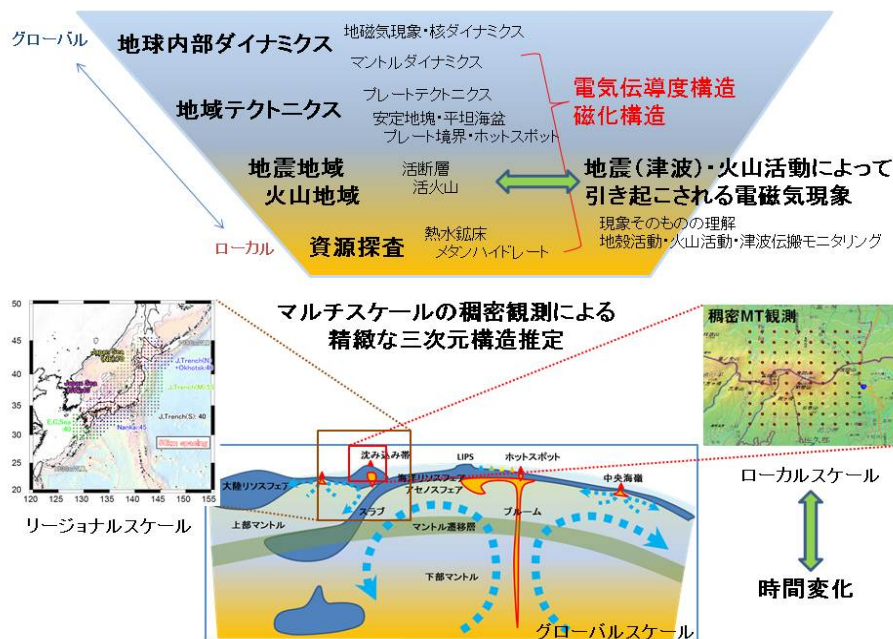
グローバル

地球内部ダイナミクス

地磁気現象・核ダイナミクス

マントルダイナミクス

地域テクトニクス

プレートテクトニクス

安定地塊・平坦海盆

プレート境界・ホットスポット

電気伝導度構造
磁化構造

地震地域
火山地域

活断層
活火山

地震（津波）・火山活動によって引き起こされる電磁気現象

現象そのものの理解
地殻活動・火山活動・津波伝搬モニタリング

ローカル

資源探査

熱水鉱床
メタンハイドレート

マルチスケールの稠密観測による精緻な三次元構造推定

稠密MT観測

ローカルスケール

時間変化

リージョナルスケール

グローバルスケール

沈み込み帯

LIPS

ホットスポット

大陸リソスフェア

海洋リソスフェア

アセノスフェア

中央海嶺

上部マントル

スラブ

プルーム

マントル遷移層

下部マントル

Japan Sea
J.Trench(N)
Okhotsk
J.Trench(M)
J.Trench(S)
Nankai
E.C.Sea

50
45
40
35
30
25
20
120 125 130 135 140 145 150